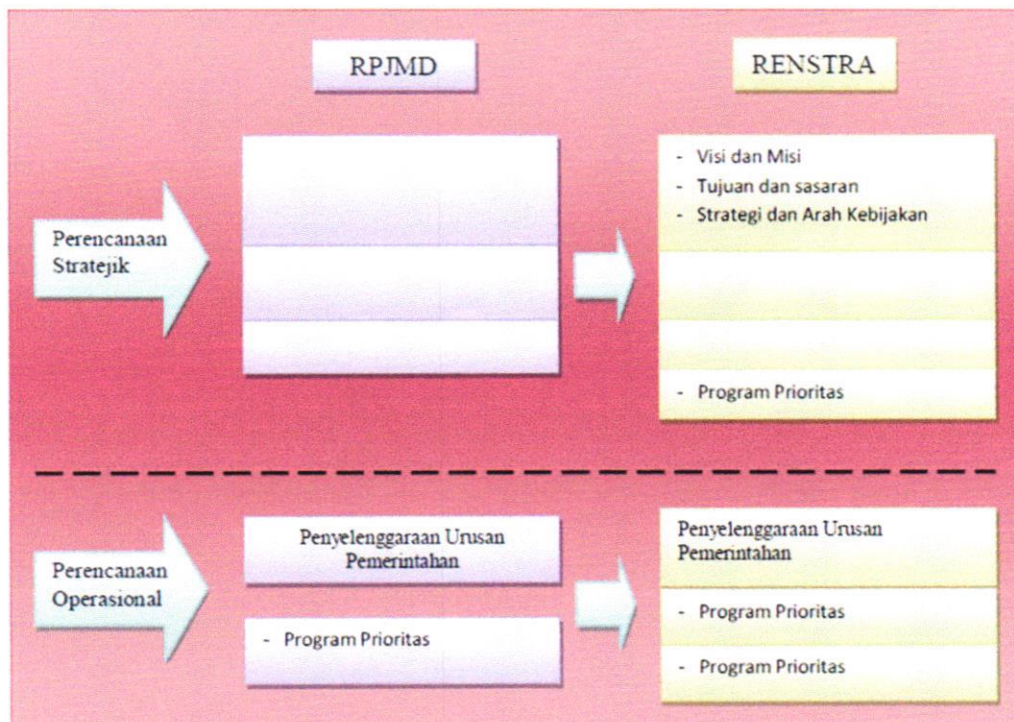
RPJMD

RENSTRA

Perencanaan Stratejik

- Visi dan Misi
- Tujuan dan sasaran
- Strategi dan Arah Kebijakan

- Program Prioritas

Perencanaan Operasional

Penyelenggaraan Urusan Pemerintahan

- Program Prioritas

Penyelenggaraan Urusan Pemerintahan

- Program Prioritas

- Program Prioritas